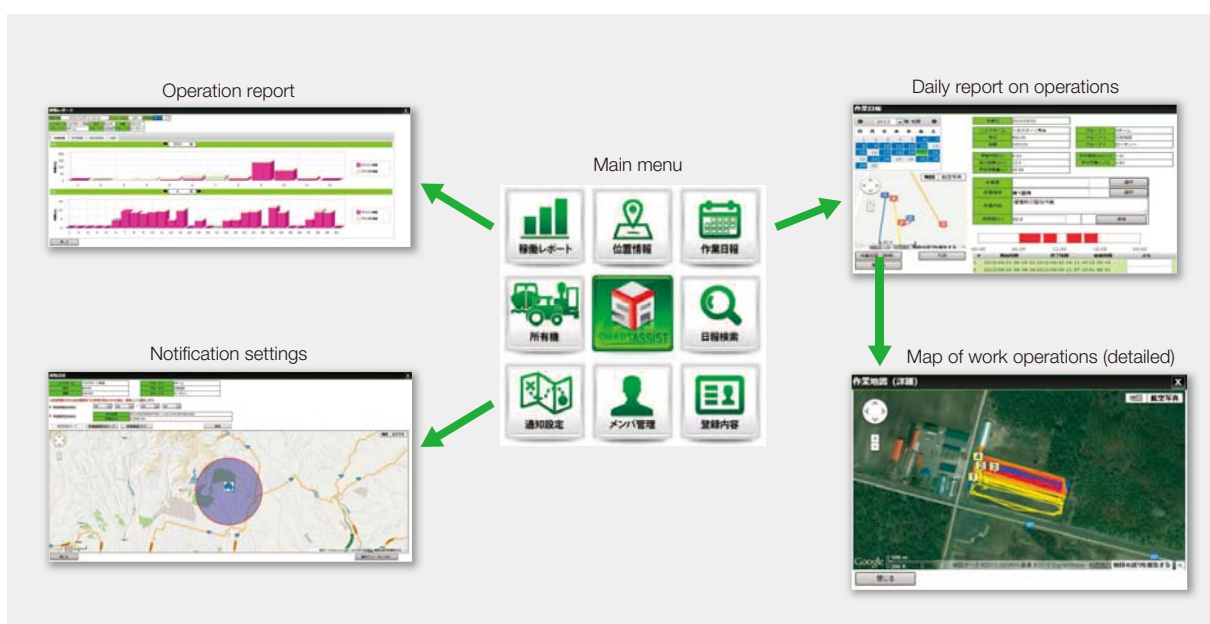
Operation report

Main menu

Daily report on operations

稼働レポート

位置情報

作業日報

所有機

SMARTASSIST

日報検索

Notification settings

通知設定

メンバ管理

登録内容

Map of work operations (detailed)

作業日報

作業地図（詳細）

地図

航空写真

閉じる

Google